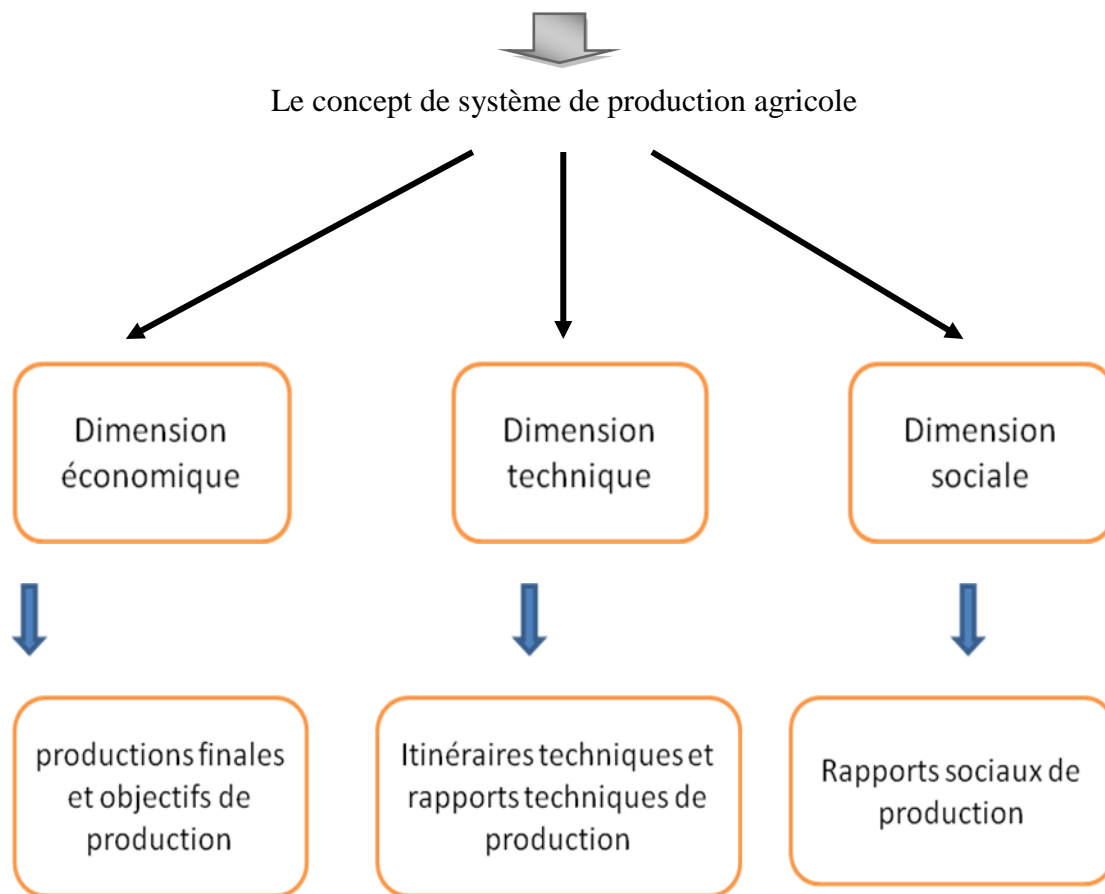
Le concept de système de production agricole

Dimension économique

Dimension technique

Dimension sociale

productions finales et objectifs de production

Itinéraires techniques et rapports techniques de production

Rapports sociaux de production